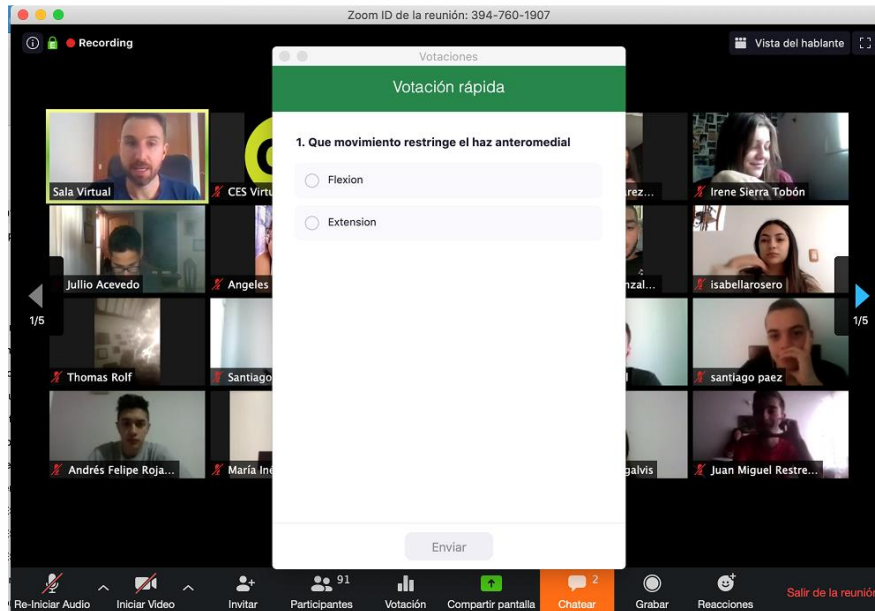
Zoom ID de la reunión: 394-760-1907

Recording

Vista del hablante

Votaciones

Votación rápida

1. Que movimiento restringe el haz anteromedial

Flexion

Extension

Enviar

Sala Virtual

CES Virtu

rez...

Irene Sierra Tobón

Jullio Acevedo

Angeles

nzal...

isabellarosero

1/5

1/5

Thomas Rolf

Santiago

l

santiago paez

Andrés Felipe Roja...

María Iné

galvis

Juan Miguel Restre...

Re-Iniciar Audio

Iniciar Video

Invitar

91

Participantes

Votación

Compartir pantalla

2

Chatear

Grabar

Reacciones

Salir de la reunión